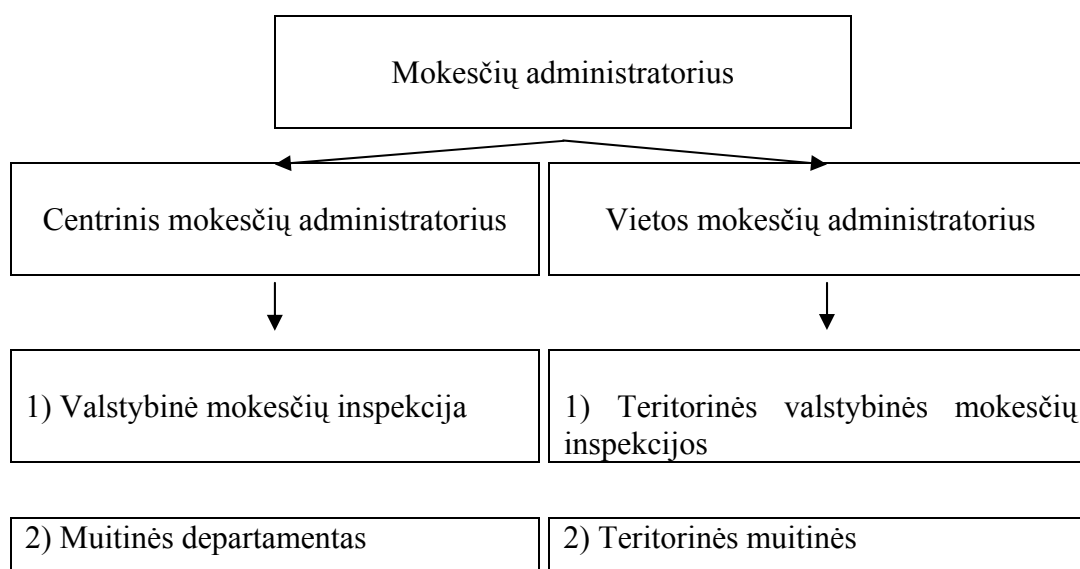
Mokesčių administratorius

Centrinis mokesčių administratorius

Vietos mokesčių administratorius

1) Valstybinė mokesčių inspekcija

1) Teritorinės valstybinės mokesčių inspekcijos

2) Muitinės departamentas

2) Teritorinės muitinės